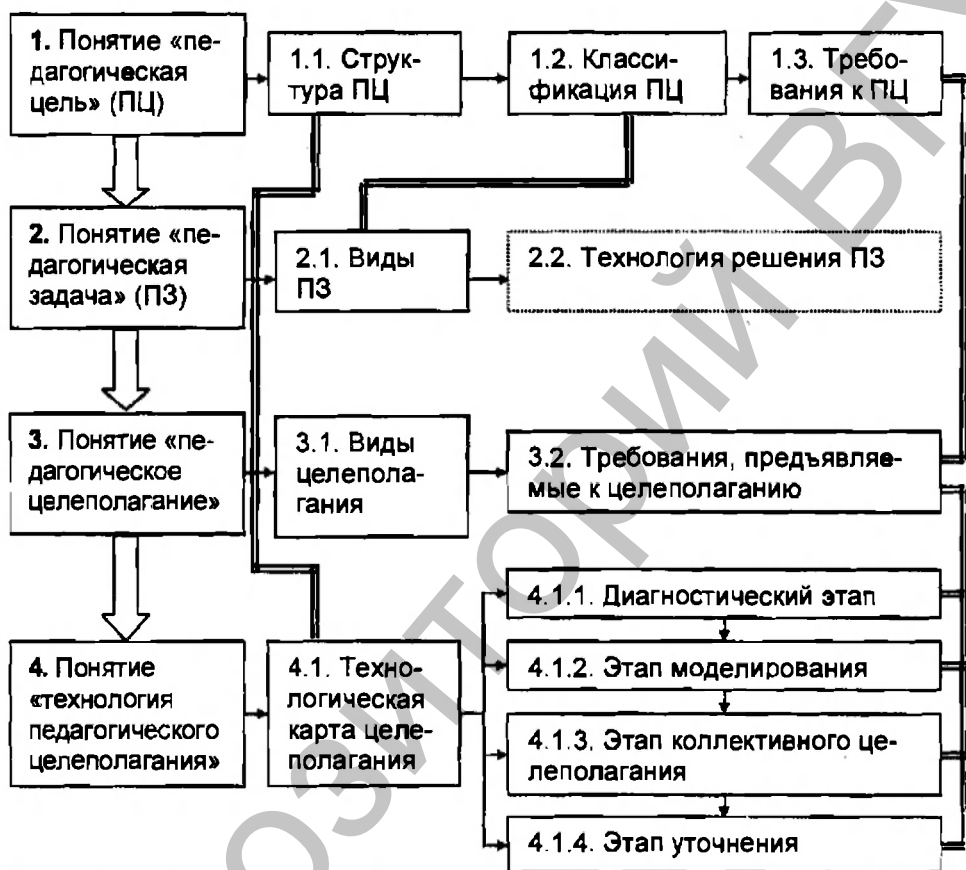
1. Понятие «педагогическая цель» (ПЦ)

1.1. Структура ПЦ

1.2. Классификация ПЦ

1.3. Требования к ПЦ

2. Понятие «педагогическая задача» (ПЗ)

2.1. Виды ПЗ

2.2. Технология решения ПЗ

3. Понятие «педагогическое целеполагание»

3.1. Виды целеполагания

3.2. Требования, предъявляемые к целеполаганию

4. Понятие «технология педагогического целеполагания»

4.1. Технологическая карта целеполагания

4.1.1. Диагностический этап

4.1.2. Этап моделирования

4.1.3. Этап коллективного целеполагания

4.1.4. Этап уточнения